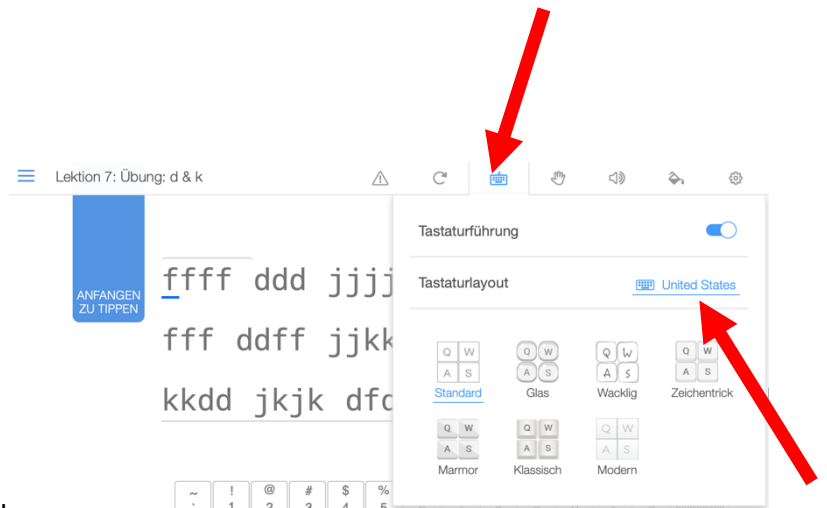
Lektion 7: Übung: d & k

ANFANGEN ZU TIPPEN

ffff ddd jjj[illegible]
fff ddff jjk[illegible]
kkdd jkjk df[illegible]

Tastaturführung
Tastaturlayout
United States

Q W A S
Standard
Q W A S
Glas
Q W A S
Wacklig
Q W A S
Zeichentrick
Q W A S
Marmor
Q W A S
Klassisch
Q W A S
Modern

~ ` ! 1 @ 2 # 3 $ 4 % 5